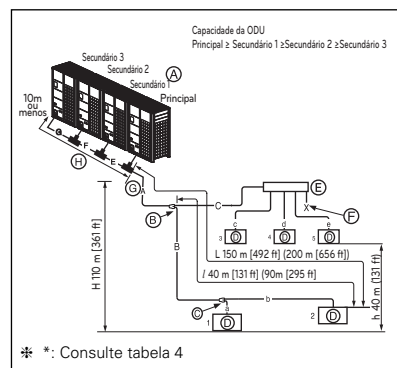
Capacidade da ODU
Principal ≥ Secundário 1 ≥Secundário 2 ≥Secundário 3

Secundário 3
Secundário 2
Secundário 1
A
Principal
10m ou menos
G
F
E
H
G
A
E
B
C
X
F
c
d
e
3 D
4 D
5 D
L 150 m [492 ft] (200 m [656 ft])
H 110 m [361 ft]
B
l 40 m [131 ft] (90m [295 ft]
h 40 m [131 ft]
C
a
b
1 D
2 D

*: Consulte tabela 4